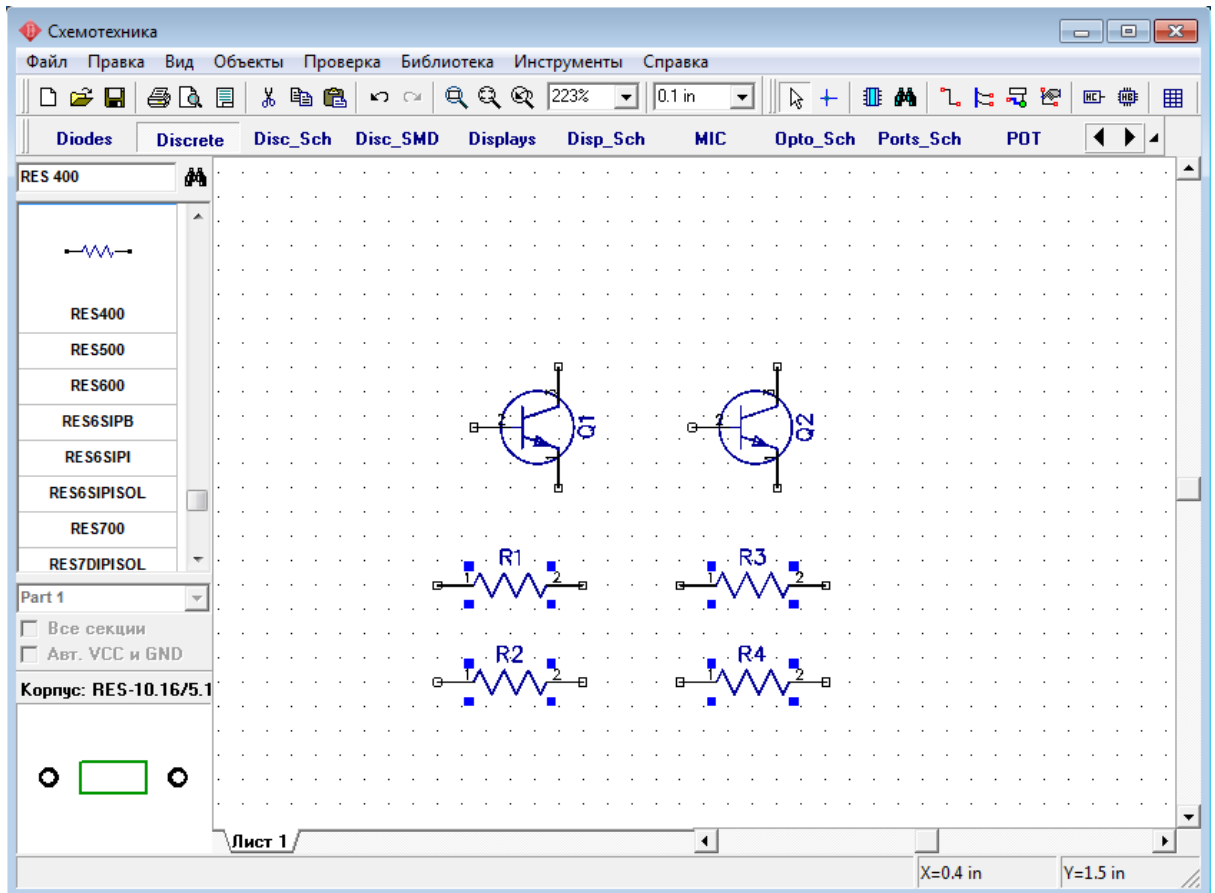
Схемотехника

Файл Правка Вид Объекты Проверка Библиотека Инструменты Справка

223%
0.1 in

Diodes Discrete Disc_Sch Disc_SMD Displays Disp_Sch MIC Opto_Sch Ports_Sch POT

RES 400

RES400
RES500
RES600
RES6SIPB
RES6SIPI
RES6SIPISOL
RES700
RES7DIPISOL

Part 1
Все секции
Авт. VCC и GND

Корпус: RES-10.16/5.1

2 Q1
2 Q2

R1 1 2
R3 1 2
R2 1 2
R4 1 2

Лист 1

X=0.4 in
Y=1.5 in